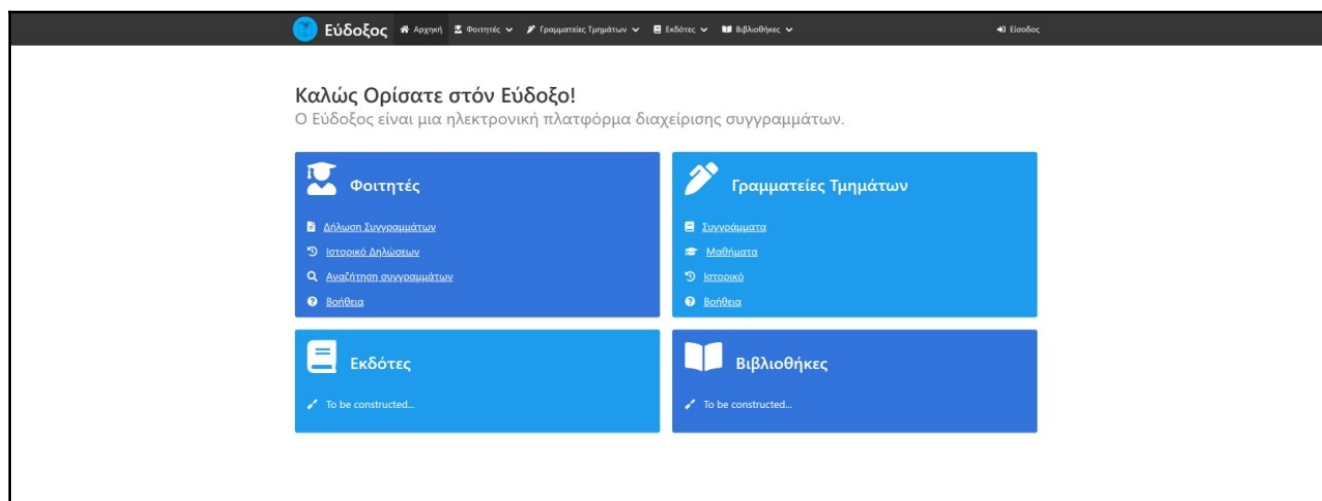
Εύδοξος Αρχική Φοιτητές Γραμματείες Τμημάτων Εκδότες Βιβλιοθήκες Είσοδος

Καλώς Ορίσατε στόν Εύδοξο!
Ο Εύδοξος είναι μια ηλεκτρονική πλατφόρμα διαχείρισης συγγραμμάτων.

Φοιτητές

Δήλωση Συγγραμμάτων
Ιστορικό Δηλώσεων
Αναζήτηση συγγραμμάτων
Βοήθεια

Γραμματείες Τμημάτων

Συγγράμματα
Μαθήματα
Ιστορικό
Βοήθεια

Εκδότες

To be constructed...

Βιβλιοθήκες

To be constructed...